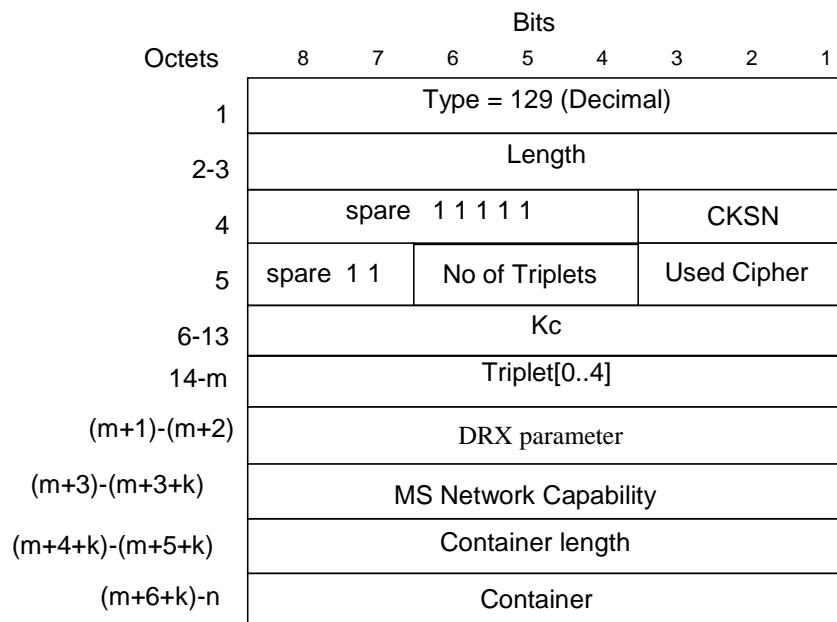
| Octets | Bits 8 | 7 | 6 | 5 | 4 | 3 | 2 | 1 |
|---|---|---|---|---|---|---|---|---|
| 1 | Type = 129 (Decimal) | | | | | | | |
| 2-3 | Length | | | | | | | |
| 4 | spare 1 1 1 1 1 | | | | | CKSN | | |
| 5 | spare 1 1 | | No of Triplets | | | Used Cipher | | |
| 6-13 | Kc | | | | | | | |
| 14-m | Triplet[0..4] | | | | | | | |
| (m+1)-(m+2) | DRX parameter | | | | | | | |
| (m+3)-(m+3+k) | MS Network Capability | | | | | | | |
| (m+4+k)-(m+5+k) | Container length | | | | | | | |
| (m+6+k)-n | Container | | | | | | | |